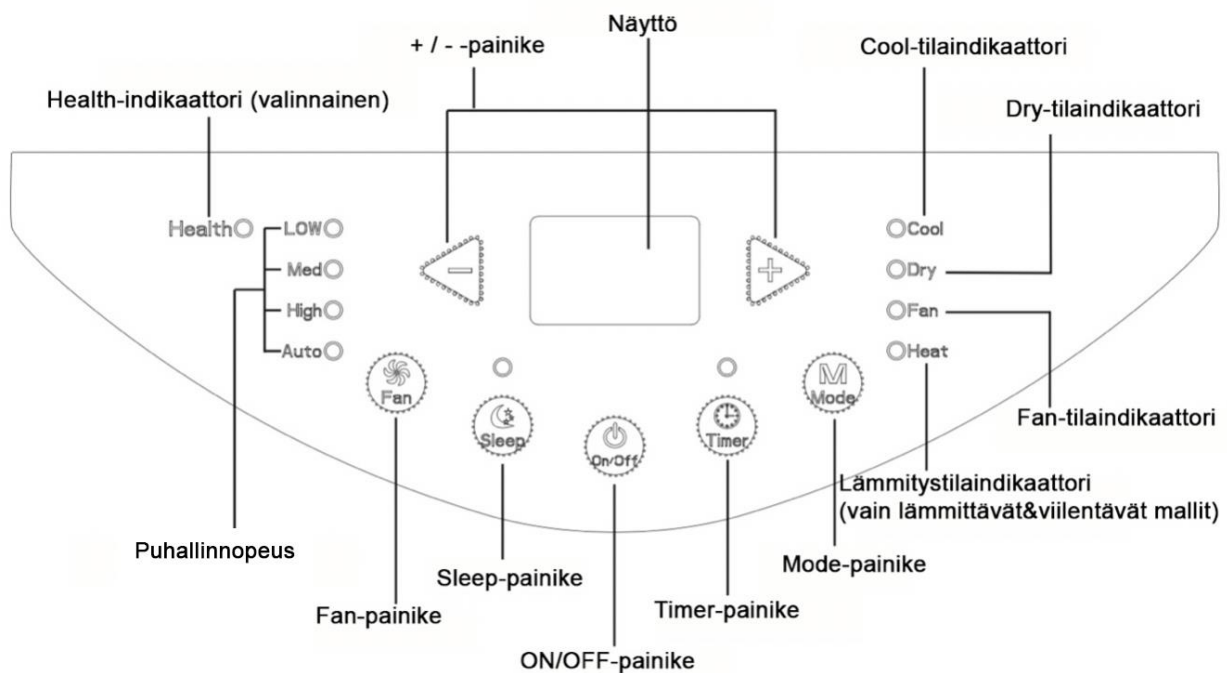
Näyttö

+ / - -painike

Cool-tilaindikaattori

Health-indikaattori (valinnainen)

Dry-tilaindikaattori

Health

LOW

Med

High

Auto

Cool

Dry

Fan

Heat

Fan

Sleep

On/Off

Timer

Mode

Fan-tilaindikaattori

Lämmitystilaindikaattori (vain lämmittävät&viilentävät mallit)

Puhallinnopeus

Mode-painike

Sleep-painike

Timer-painike

Fan-painike

ON/OFF-painike